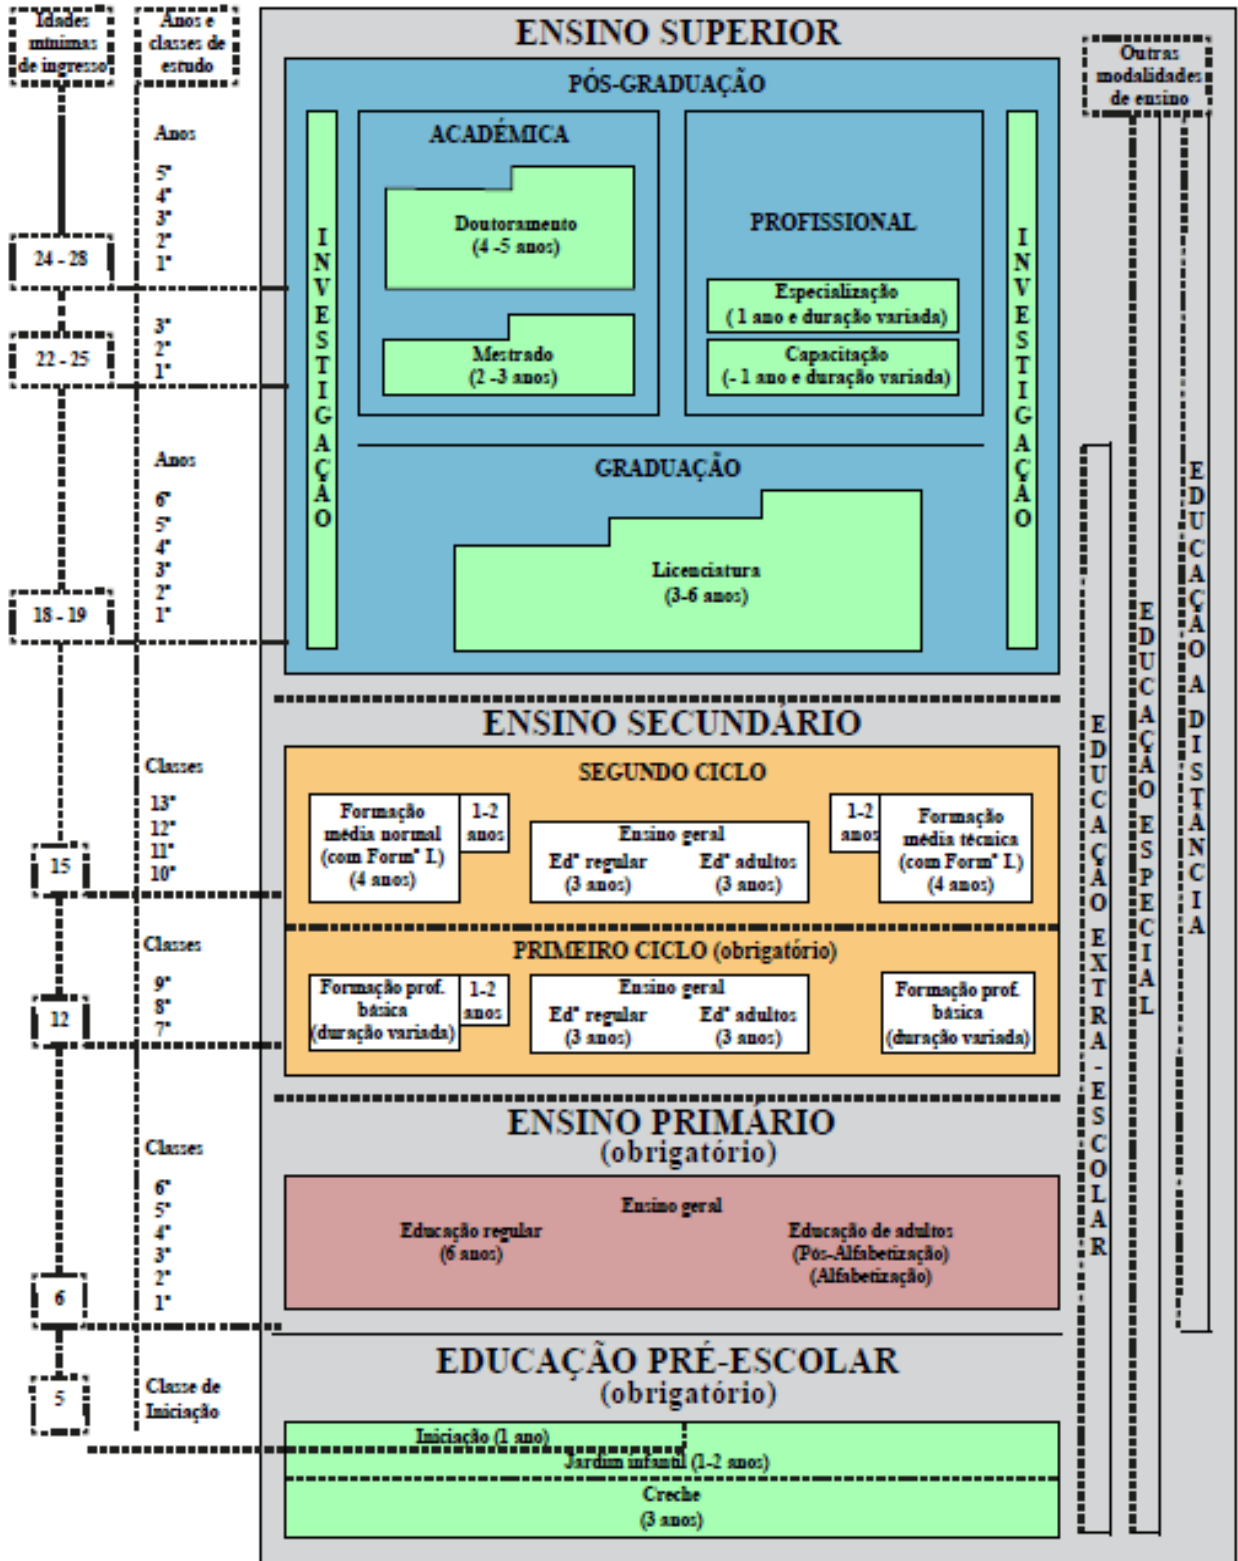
Idades mínimas de ingresso

Anos e classes de estudo

ENSINO SUPERIOR

Outras modalidades de ensino

PÓS-GRADUAÇÃO

ACADÉMICA

PROFISSIONAL

Anos
5º
4º
3º
2º
1º

24 - 28

INVESTIGAÇÃO

Doutoramento
(4 -5 anos)

Especialização
(1 ano e duração variada)

Capacitação
(- 1 ano e duração variada)

INVESTIGAÇÃO

3º
2º
1º

22 - 25

Mestrado
(2 -3 anos)

GRADUAÇÃO

Anos
6º
5º
4º
3º
2º
1º

18 - 19

Licenciatura
(3-6 anos)

EDUCAÇÃO A DISTÂNCIA

EDUCAÇÃO ESPECIAL

EDUCAÇÃO EXTRA-ESCOLAR

ENSINO SECUNDÁRIO

SEGUNDO CICLO

Classes
13ª
12ª
11ª
10ª

15

Formação média normal (com Formª I.) (4 anos)

1-2 anos

Ensino geral
Edª regular (3 anos)
Edª adultos (3 anos)

1-2 anos

Formação média técnica (com Formª I.) (4 anos)

PRIMEIRO CICLO (obrigatório)

Classes
9ª
8ª
7ª

12

Formação prof. básica (duração variada)

1-2 anos

Ensino geral
Edª regular (3 anos)
Edª adultos (3 anos)

Formação prof. básica (duração variada)

ENSINO PRIMÁRIO
(obrigatório)

Classes
6ª
5ª
4ª
3ª
2ª
1ª

6

Ensino geral
Educação regular
(6 anos)
Educação de adultos
(Pós-Alfabetização)
(Alfabetização)

EDUCAÇÃO PRÉ-ESCOLAR
(obrigatório)

5

Classe de Iniciação

Iniciação (1 ano)
Jardim infantil (1-2 anos)
Creche
(3 anos)